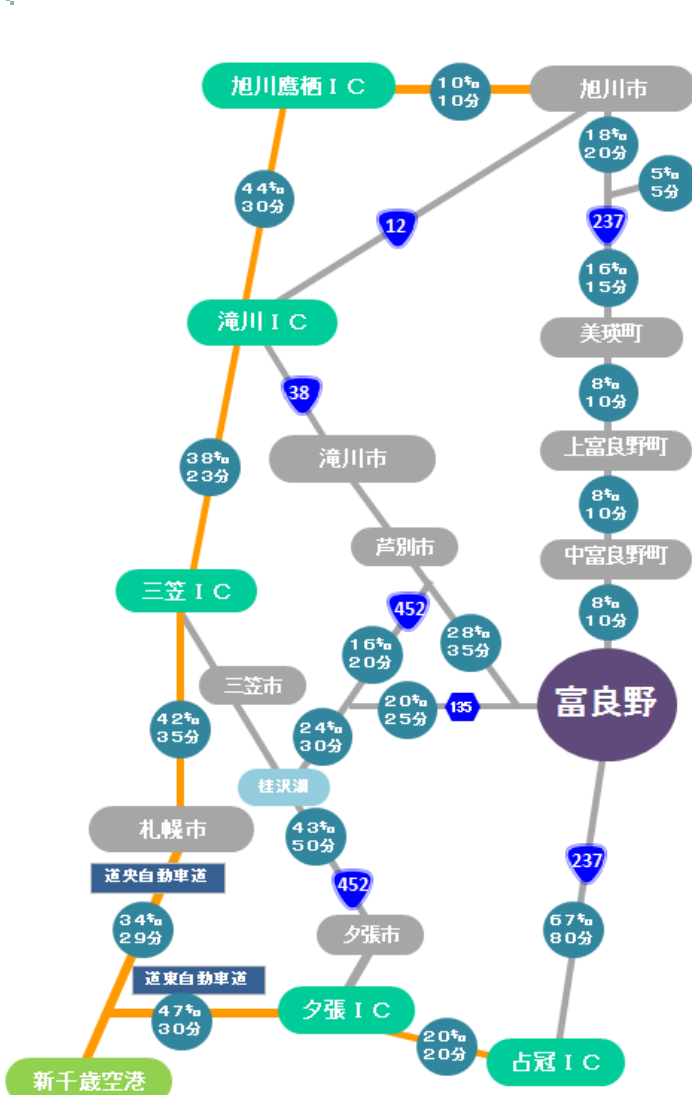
旭川鷹栖ＩＣ
10㌔
10分
旭川市
44㌔
30分
18㌔
20分
5㌔
5分
12
237
16㌔
15分
滝川ＩＣ
美瑛町
38
8㌔
10分
38㌔
23分
滝川市
上富良野町
8㌔
10分
芦別市
中富良野町
三笠ＩＣ
452
8㌔
10分
16㌔
20分
28㌔
35分
三笠市
富良野
20㌔
25分
135
42㌔
35分
24㌔
30分
桂沢湖
札幌市
43㌔
50分
道央自動車道
237
452
34㌔
29分
67㌔
80分
夕張市
道東自動車道
47㌔
30分
夕張ＩＣ
20㌔
20分
占冠ＩＣ
新千歳空港